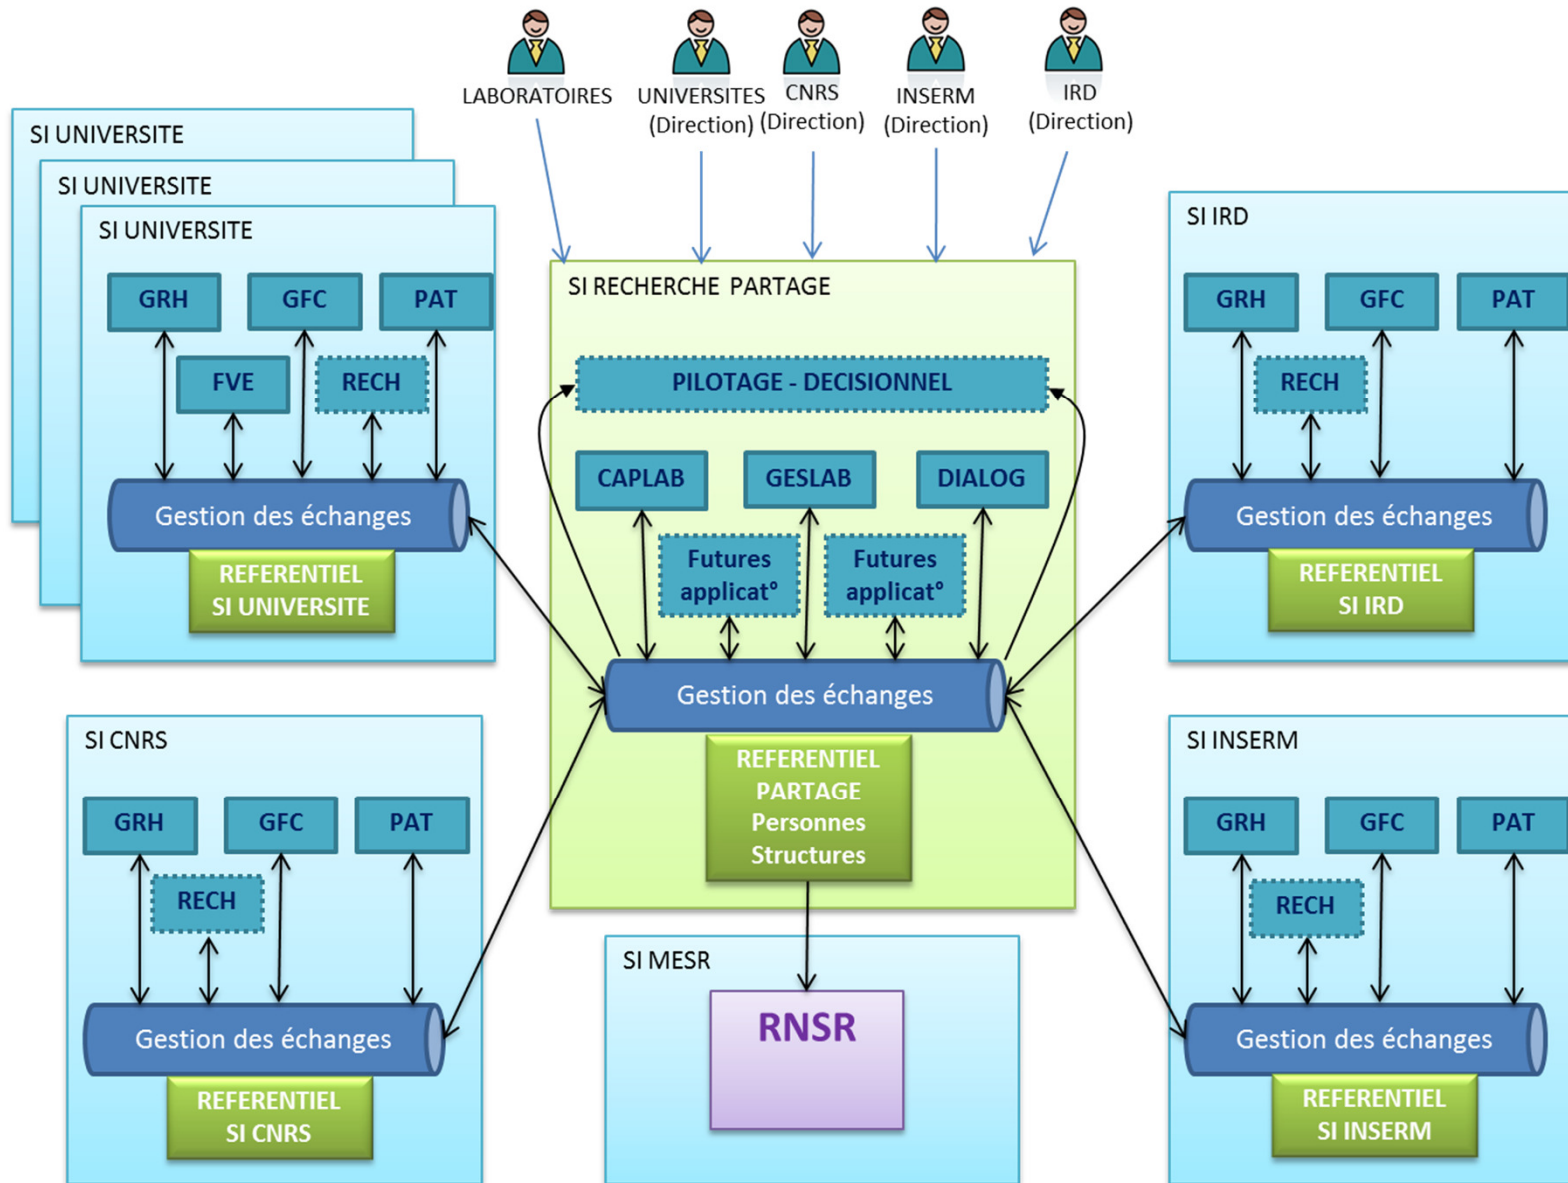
LABORATOIRES

UNIVERSITES (Direction)

CNRS (Direction)

INSERM (Direction)

IRD (Direction)

SI UNIVERSITE

SI UNIVERSITE

SI UNIVERSITE

GRH

GFC

PAT

FVE

RECH

Gestion des échanges

REFERENTIEL SI UNIVERSITE

SI RECHERCHE PARTAGE

PILOTAGE - DECISIONNEL

CAPLAB

GESLAB

DIALOG

Futures applicat°

Futures applicat°

Gestion des échanges

REFERENTIEL PARTAGE Personnes Structures

SI IRD

GRH

GFC

PAT

RECH

Gestion des échanges

REFERENTIEL SI IRD

SI CNRS

GRH

GFC

PAT

RECH

Gestion des échanges

REFERENTIEL SI CNRS

SI MESR

RNSR

SI INSERM

GRH

GFC

PAT

RECH

Gestion des échanges

REFERENTIEL SI INSERM